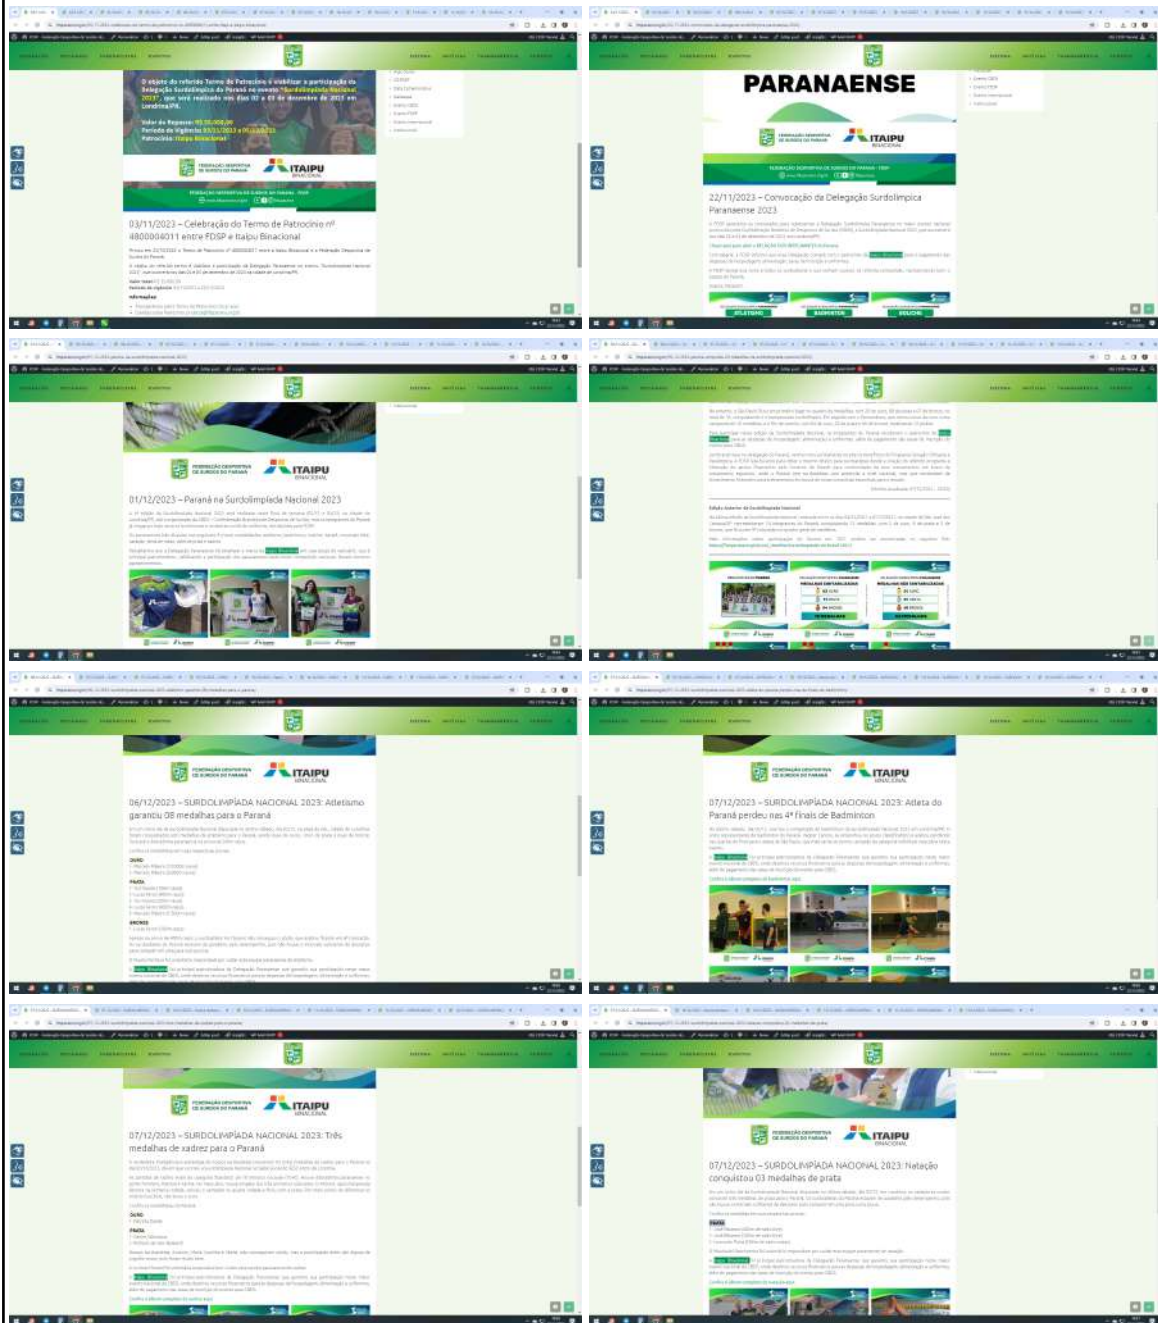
O objeto do referido Termo de Patrocínio é viabilizar a participação da Delegação Surdolímpica do Paraná no evento "Surdolimpíada Nacional 2023", que será realizado nos dias 02 a 03 de dezembro de 2023 em Londrina/PR.

Valor do Repasse: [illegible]
Período de Vigência: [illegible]
Patrocínio: Itaipu Binacional

FEDERAÇÃO DESPORTIVA DE SURDOS DO PARANÁ
ITAIPU BINACIONAL

03/11/2023 – Celebração do Termo de Patrocínio nº 4800004011 entre FDSP e Itaipu Binacional

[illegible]

PARANAENSE

FEDERAÇÃO DESPORTIVA DE SURDOS DO PARANÁ
ITAIPU BINACIONAL

22/11/2023 – Convocação da Delegação Surdolímpica Paranaense 2023

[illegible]

ATLETISMO
BADMINTON
VOLEIBOL

FEDERAÇÃO DESPORTIVA DE SURDOS DO PARANÁ
ITAIPU BINACIONAL

01/12/2023 – Paraná na Surdolimpíada Nacional 2023

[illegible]

FEDERAÇÃO DESPORTIVA DE SURDOS DO PARANÁ
ITAIPU BINACIONAL

06/12/2023 – SURDOLIMPÍADA NACIONAL 2023: Atletismo garantiu 08 medalhas para o Paraná

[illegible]

OURO
PRATA
BRONZE

FEDERAÇÃO DESPORTIVA DE SURDOS DO PARANÁ
ITAIPU BINACIONAL

07/12/2023 – SURDOLIMPÍADA NACIONAL 2023: Atleta do Paraná perdeu nas 4ª finais de Badminton

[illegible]

FEDERAÇÃO DESPORTIVA DE SURDOS DO PARANÁ
ITAIPU BINACIONAL

07/12/2023 – SURDOLIMPÍADA NACIONAL 2023: Três medalhas de xadrez para o Paraná

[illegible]

OURO
PRATA

FEDERAÇÃO DESPORTIVA DE SURDOS DO PARANÁ
ITAIPU BINACIONAL

07/12/2023 – SURDOLIMPÍADA NACIONAL 2023: Natação conquistou 03 medalhas de prata

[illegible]

PRATA